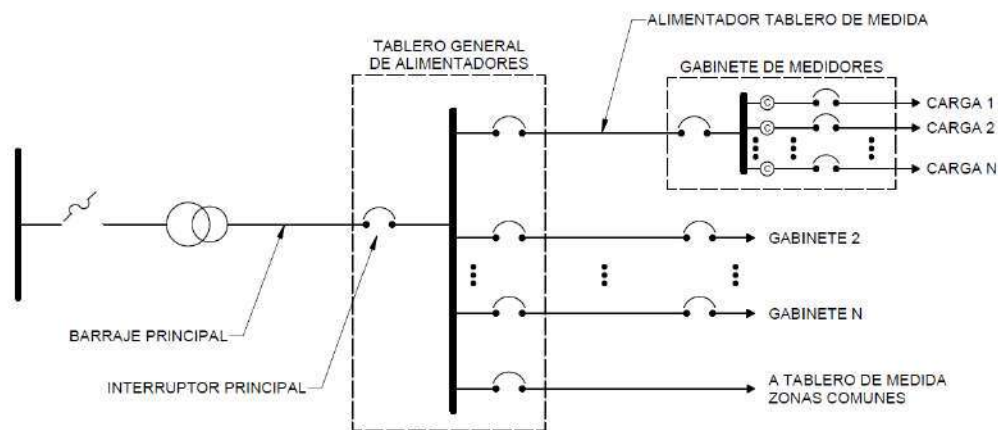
ALIMENTADOR TABLERO DE MEDIDA

TABLERO GENERAL DE ALIMENTADORES

GABINETE DE MEDIDORES

C
C
C

CARGA 1
CARGA 2
CARGA N

GABINETE 2

GABINETE N

BARRAJE PRINCIPAL

INTERRUPTOR PRINCIPAL

A TABLERO DE MEDIDA ZONAS COMUNES